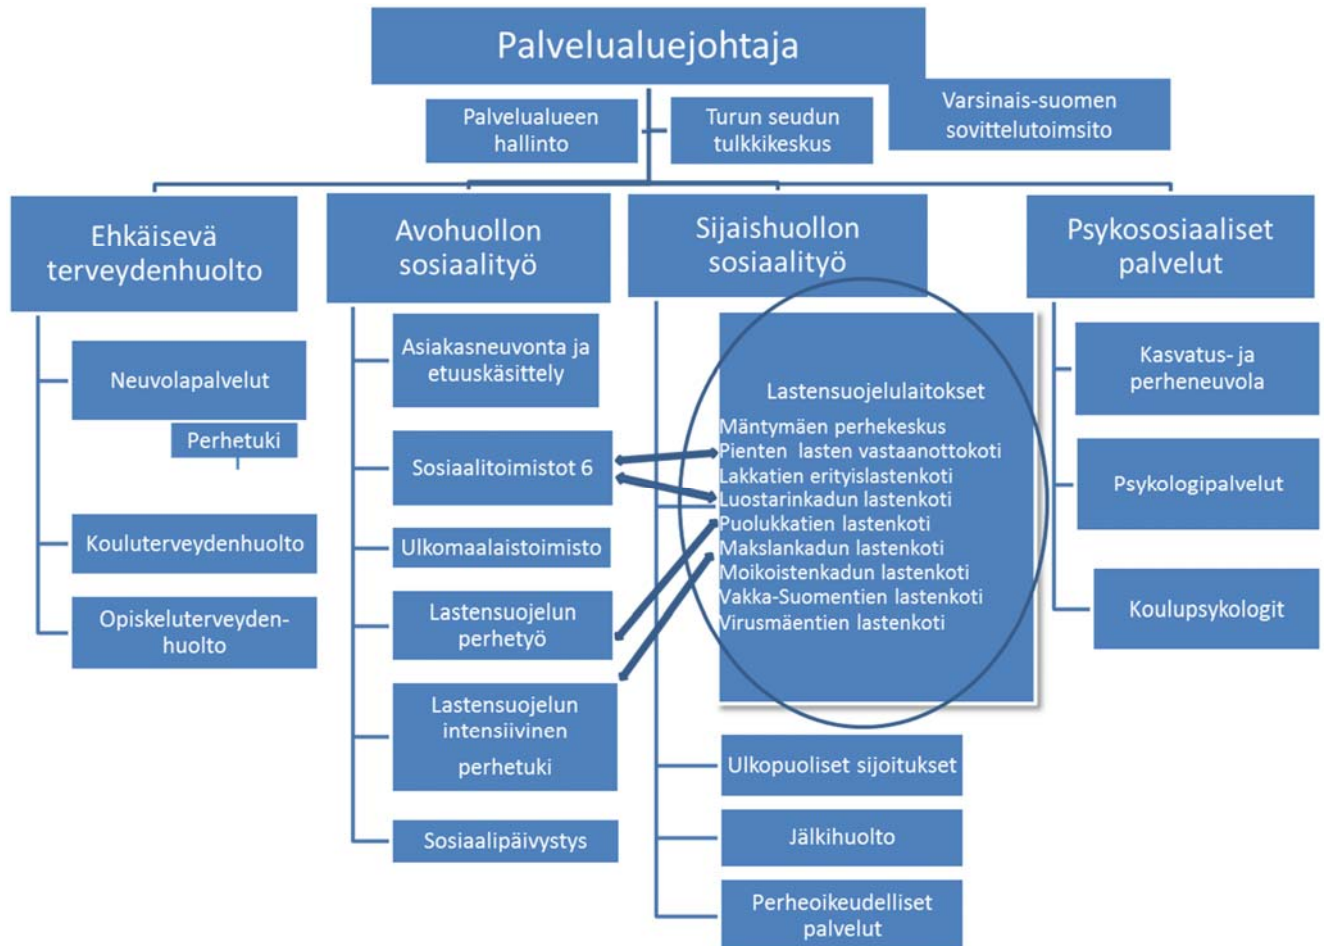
Palvelualuejohtaja

Palvelualueen hallinto

Turun seudun tulkkikeskus

Varsinais-suomen sovittelutoimsito

Ehkäisevä terveydenhuolto

Neuvolapalvelut

Perhetuki

Kouluterveydenhuolto

Opiskeluterveydenhuolto

Avohuollon sosiaalityö

Asiakasneuvonta ja etuuskäsittely

Sosiaalitoimistot 6

Ulkomaalaistoimisto

Lastensuojelun perhetyö

Lastensuojelun intensiivinen perhetuki

Sosiaalipäivystys

Sijaishuollon sosiaalityö

Lastensuojelulaitokset

Mäntymäen perhekeskus
Pienten lasten vastaanottokoti
Lakkatien erityislastenkoti
Luostarinkadun lastenkoti
Puolukkatien lastenkoti
Makslankadun lastenkoti
Moikoistenkadun lastenkoti
Vakka-Suomentien lastenkoti
Virusmäentien lastenkoti

Ulkopuoliset sijoitukset

Jälkihuolto

Perheoikeudelliset palvelut

Psykososiaaliset palvelut

Kasvatus- ja perheneuvola

Psykologipalvelut

Koulupsykologit